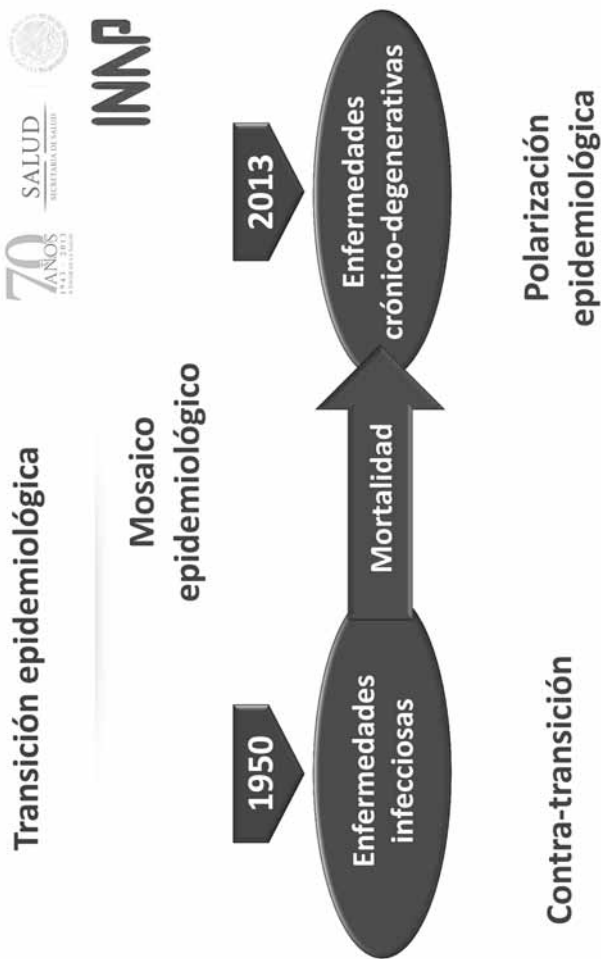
Transición epidemiológica

70 AÑOS 1943 - 2013

SALUD
SECRETARÍA DE SALUD

INNN

Mosaico epidemiológico

1950

Enfermedades infecciosas

Mortalidad

2013

Enfermedades crónico-degenerativas

Contra-transición

Polarización epidemiológica